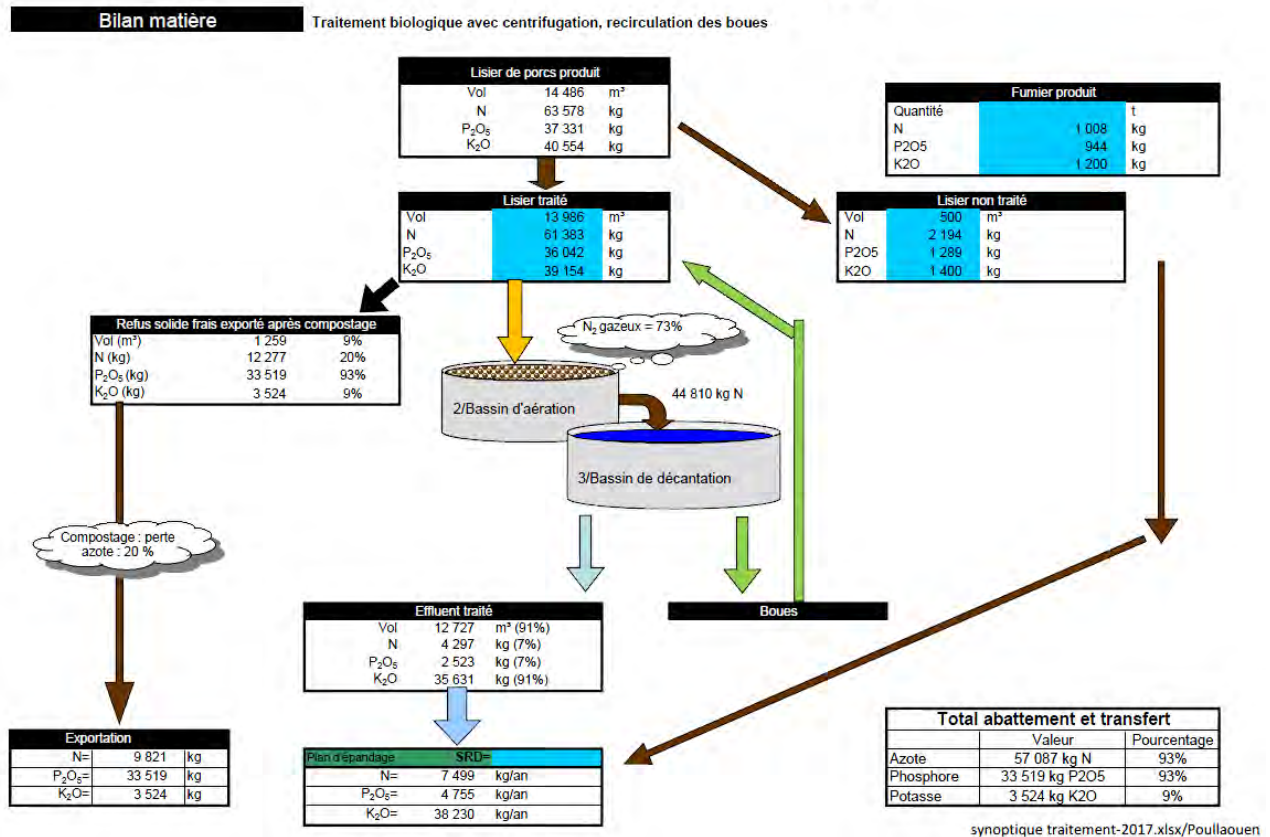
Bilan matière

Traitement biologique avec centrifugation, recirculation des boues

Lisier de porcs produit

| | | |
|---|---|---|
| Vol | 14 486 | m³ |
| N | 63 578 | kg |
| $P_2O_5$ | 37 331 | kg |
| $K_2O$ | 40 554 | kg |

Fumier produit

| | | |
|---|---|---|
| Quantité | | t |
| N | 1 008 | kg |
| P2O5 | 944 | kg |
| K2O | 1 200 | kg |

Lisier traité

| | | |
|---|---|---|
| Vol | 13 986 | m³ |
| N | 61 383 | kg |
| $P_2O_5$ | 36 042 | kg |
| $K_2O$ | 39 154 | kg |

Lisier non traité

| | | |
|---|---|---|
| Vol | 500 | m³ |
| N | 2 194 | kg |
| P2O5 | 1 289 | kg |
| K2O | 1 400 | kg |

Refus solide frais exporté après compostage

| | | |
|---|---|---|
| Vol (m³) | 1 259 | 9% |
| N (kg) | 12 277 | 20% |
| $P_2O_5$ (kg) | 33 519 | 93% |
| $K_2O$ (kg) | 3 524 | 9% |

$N_2$ gazeux = 73%

2/Bassin d'aération

44 810 kg N

3/Bassin de décantation

Compostage : perte azote : 20 %

Effluent traité

| | | |
|---|---|---|
| Vol | 12 727 | m³ (91%) |
| N | 4 297 | kg (7%) |
| $P_2O_5$ | 2 523 | kg (7%) |
| $K_2O$ | 35 631 | kg (91%) |

Boues

Exportation

| | | |
|---|---|---|
| N= | 9 821 | kg |
| $P_2O_5$= | 33 519 | kg |
| $K_2O$= | 3 524 | kg |

Plan d'épandage SRD=

| | | |
|---|---|---|
| N= | 7 499 | kg/an |
| $P_2O_5$= | 4 755 | kg/an |
| $K_2O$= | 38 230 | kg/an |

Total abattement et transfert

| | Valeur | Pourcentage |
|---|---|---|
| Azote | 57 087 kg N | 93% |
| Phosphore | 33 519 kg P2O5 | 93% |
| Potasse | 3 524 kg K2O | 9% |

synoptique traitement-2017.xlsx/Poullaouen